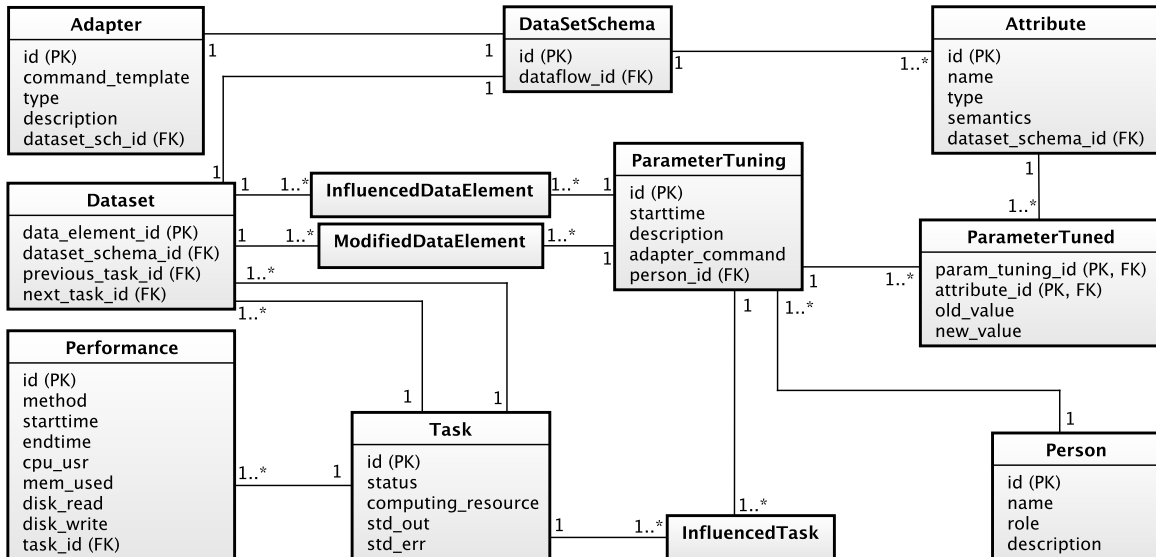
Adapter
id (PK)
command_template
type
description
dataset_sch_id (FK)

1

1

DataSetSchema
id (PK)
dataflow_id (FK)

1

1

1..*

Attribute
id (PK)
name
type
semantics
dataset_schema_id (FK)

1

1

1..*

InfluencedDataElement

1..*

1

ParameterTuning
id (PK)
starttime
description
adapter_command
person_id (FK)

1

1..*

Dataset
data_element_id (PK)
dataset_schema_id (FK)
previous_task_id (FK)
next_task_id (FK)

1

1..*

ModifiedDataElement

1..*

1

1

1..*

ParameterTuned
param_tuning_id (PK, FK)
attribute_id (PK, FK)
old_value
new_value

1..*

1..*

1

1..*

Performance
id (PK)
method
starttime
endtime
cpu_usr
mem_used
disk_read
disk_write
task_id (FK)

1

1

1..*

1

Task
id (PK)
status
computing_resource
std_out
std_err

1

1..*

InfluencedTask

1..*

1

Person
id (PK)
name
role
description